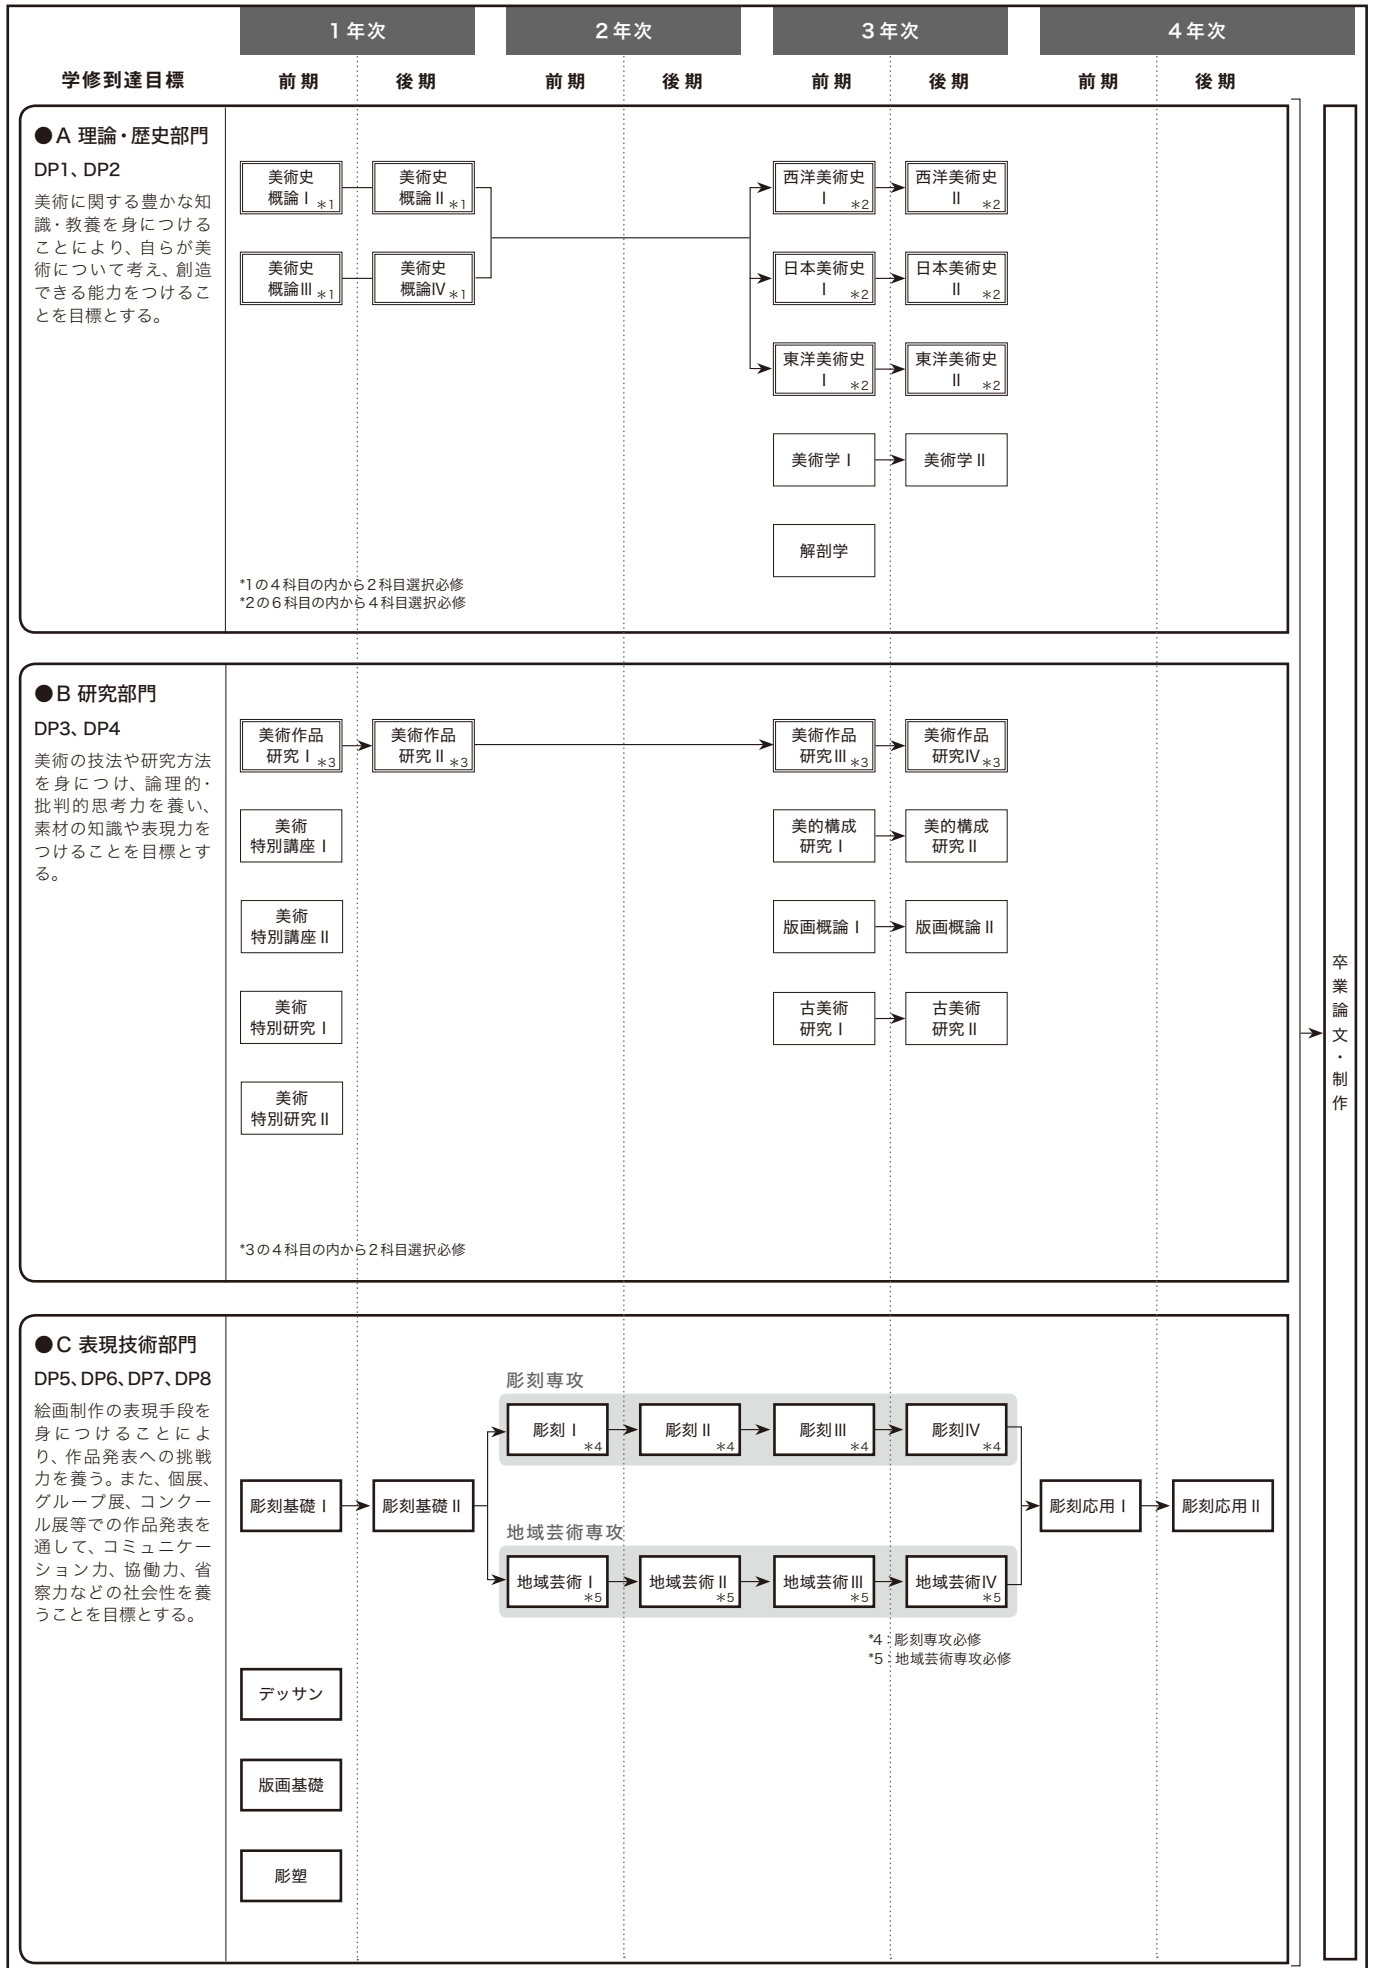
| | 1年次 | | 2年次 | | 3年次 | | 4年次 | |
|---|---|---|---|---|---|---|---|---|
| 学修到達目標 | 前期 | 後期 | 前期 | 後期 | 前期 | 後期 | 前期 | 後期 |

●A 理論・歴史部門
DP1、DP2
美術に関する豊かな知識・教養を身につけることにより、自らが美術について考え、創造できる能力をつけることを目標とする。

美術史概論Ⅰ *1
美術史概論Ⅱ *1
美術史概論Ⅲ *1
美術史概論Ⅳ *1
西洋美術史Ⅰ *2
西洋美術史Ⅱ *2
日本美術史Ⅰ *2
日本美術史Ⅱ *2
東洋美術史Ⅰ *2
東洋美術史Ⅱ *2
美術学Ⅰ
美術学Ⅱ
解剖学

*1の4科目の内から2科目選択必修
*2の6科目の内から4科目選択必修

●B 研究部門
DP3、DP4
美術の技法や研究方法を身につけ、論理的・批判的思考力を養い、素材の知識や表現力をつけることを目標とする。

美術作品研究Ⅰ *3
美術作品研究Ⅱ *3
美術作品研究Ⅲ *3
美術作品研究Ⅳ *3
美術特別講座Ⅰ
美術特別講座Ⅱ
美術特別研究Ⅰ
美術特別研究Ⅱ
美的構成研究Ⅰ
美的構成研究Ⅱ
版画概論Ⅰ
版画概論Ⅱ
古美術研究Ⅰ
古美術研究Ⅱ

*3の4科目の内から2科目選択必修

●C 表現技術部門
DP5、DP6、DP7、DP8
絵画制作の表現手段を身につけることにより、作品発表への挑戦力を養う。また、個展、グループ展、コンクール展等での作品発表を通して、コミュニケーション力、協働力、省察力などの社会性を養うことを目標とする。

彫刻基礎Ⅰ
彫刻基礎Ⅱ
彫刻専攻
彫刻Ⅰ *4
彫刻Ⅱ *4
彫刻Ⅲ *4
彫刻Ⅳ *4
地域芸術専攻
地域芸術Ⅰ *5
地域芸術Ⅱ *5
地域芸術Ⅲ *5
地域芸術Ⅳ *5
彫刻応用Ⅰ
彫刻応用Ⅱ

*4：彫刻専攻必修
*5：地域芸術専攻必修

デッサン
版画基礎
彫塑

卒業論文・制作